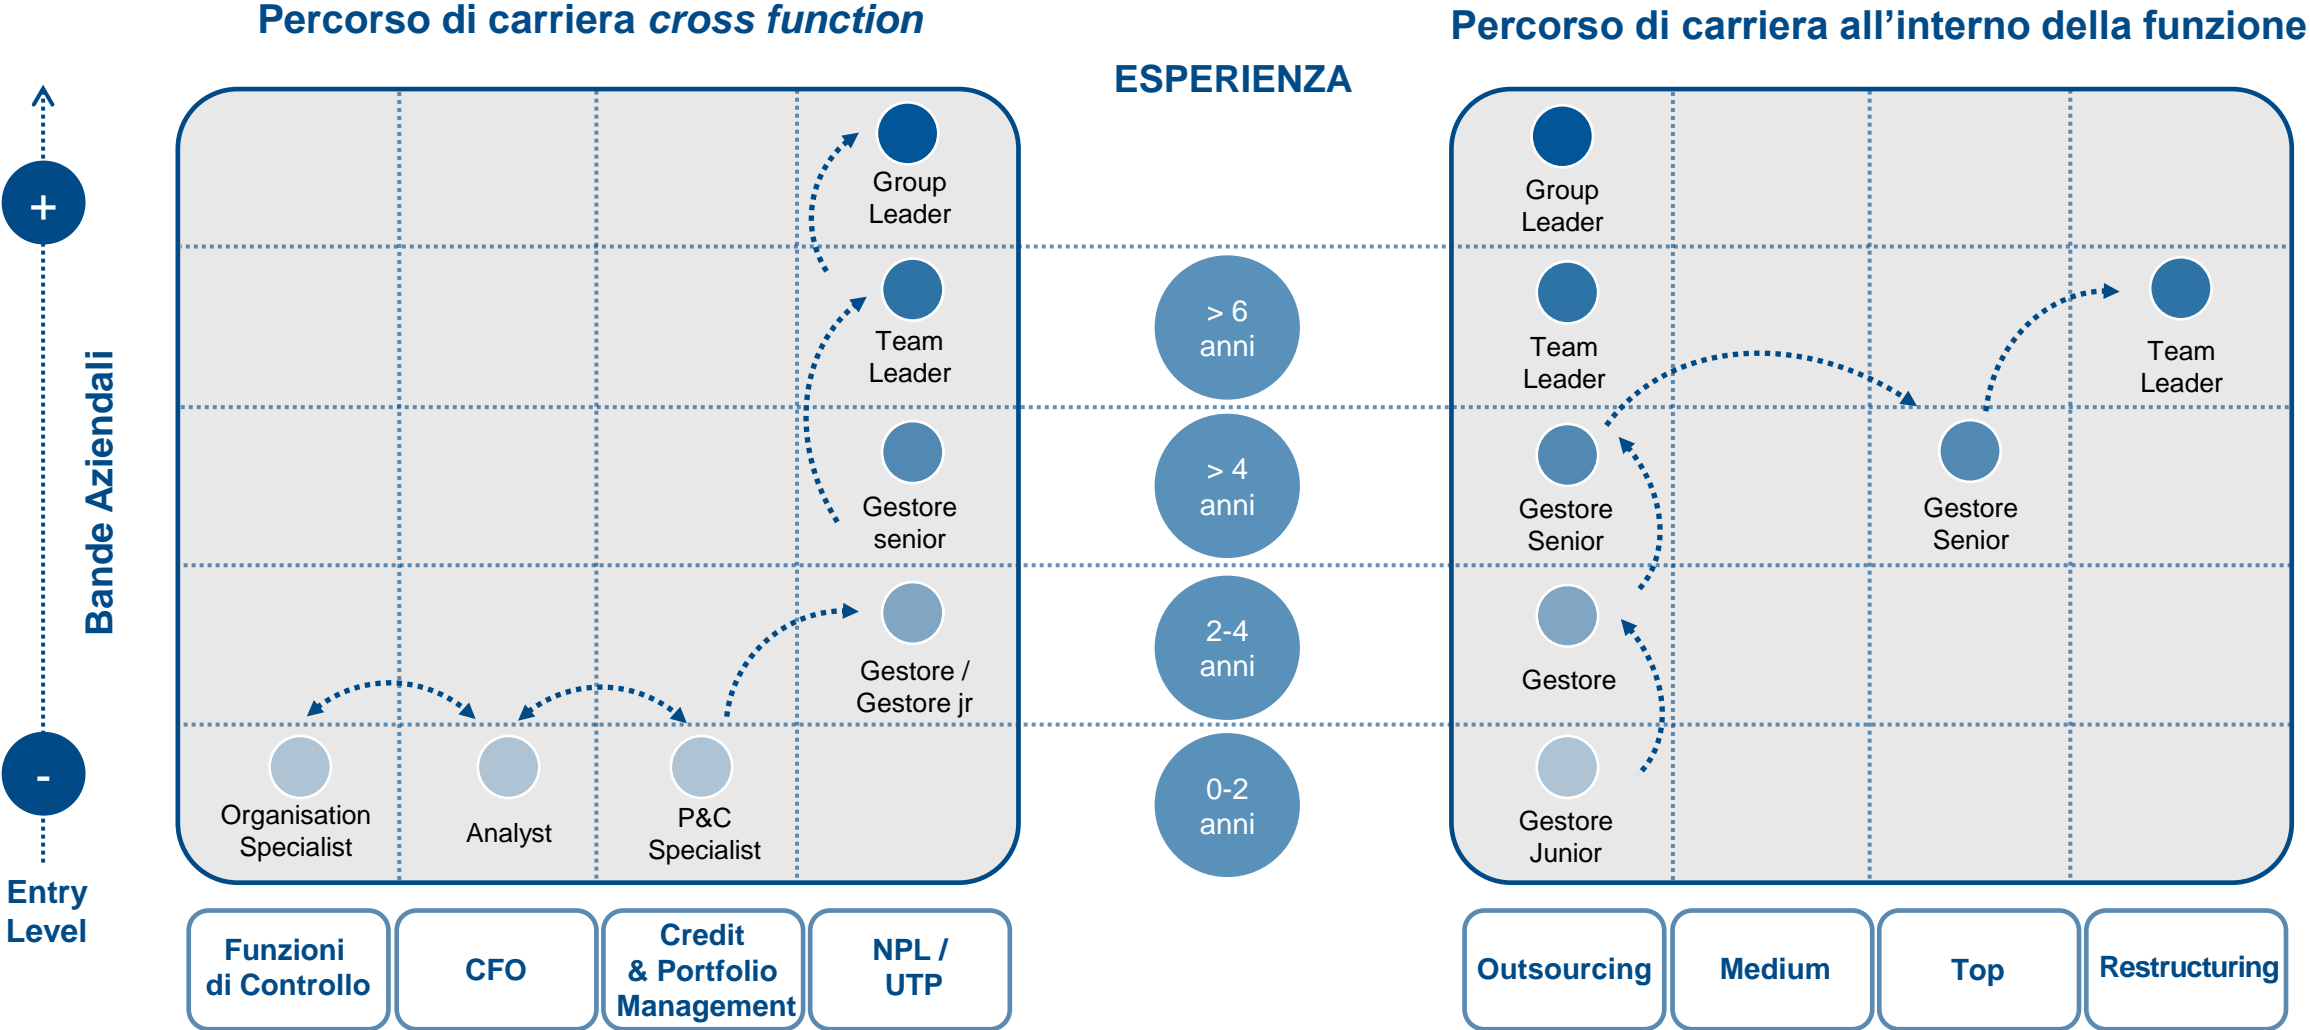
Percorso di carriera *cross function*

Percorso di carriera all’interno della funzione

ESPERIENZA

+

Bande Aziendali

-

Entry Level

Group Leader

Team Leader

Gestore senior

Gestore / Gestore jr

Organisation Specialist

Analyst

P&C Specialist

> 6 anni

> 4 anni

2-4 anni

0-2 anni

Group Leader

Team Leader

Gestore Senior

Gestore

Gestore Junior

Team Leader

Gestore Senior

Funzioni di Controllo

CFO

Credit & Portfolio Management

NPL / UTP

Outsourcing

Medium

Top

Restructuring